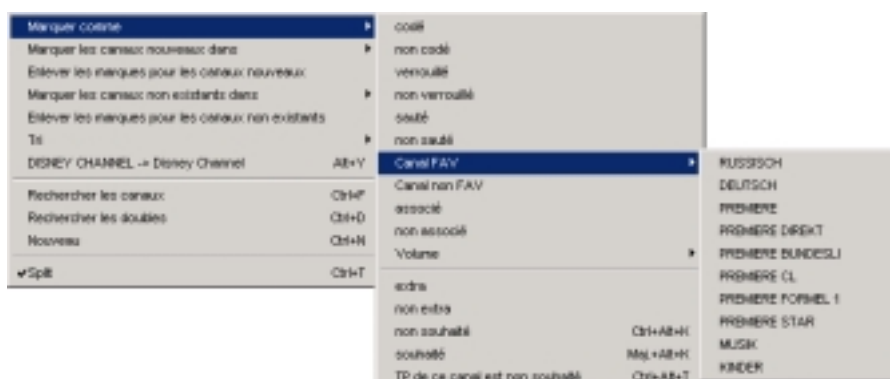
Marquer comme
Marquer les canaux nouveaux dans
Enlever les marques pour les canaux nouveaux
Marquer les canaux non existants dans
Enlever les marques pour les canaux non existants
Tri
DISNEY CHANNEL -> Disney Channel Alt+Y
Rechercher les canaux Ctrl+F
Rechercher les doubles Ctrl+D
Nouveau Ctrl+N
✔Split Ctrl+T

codé
non codé
verrouillé
non verrouillé
sauté
non sauté
Canal FAV
Canal non FAV
associé
non associé
Volume
extra
non extra
non souhaité Ctrl+Alt+K
souhaité Maj.+Alt+K
TP de ce canal est non souhaité Ctrl+Alt+T

RUSSISCH
DEUTSCH
PREMIERE
PREMIERE DIREKT
PREMIERE BUNDESLI
PREMIERE CL
PREMIERE FORMEL 1
PREMIERE STAR
MUSIK
KINDER